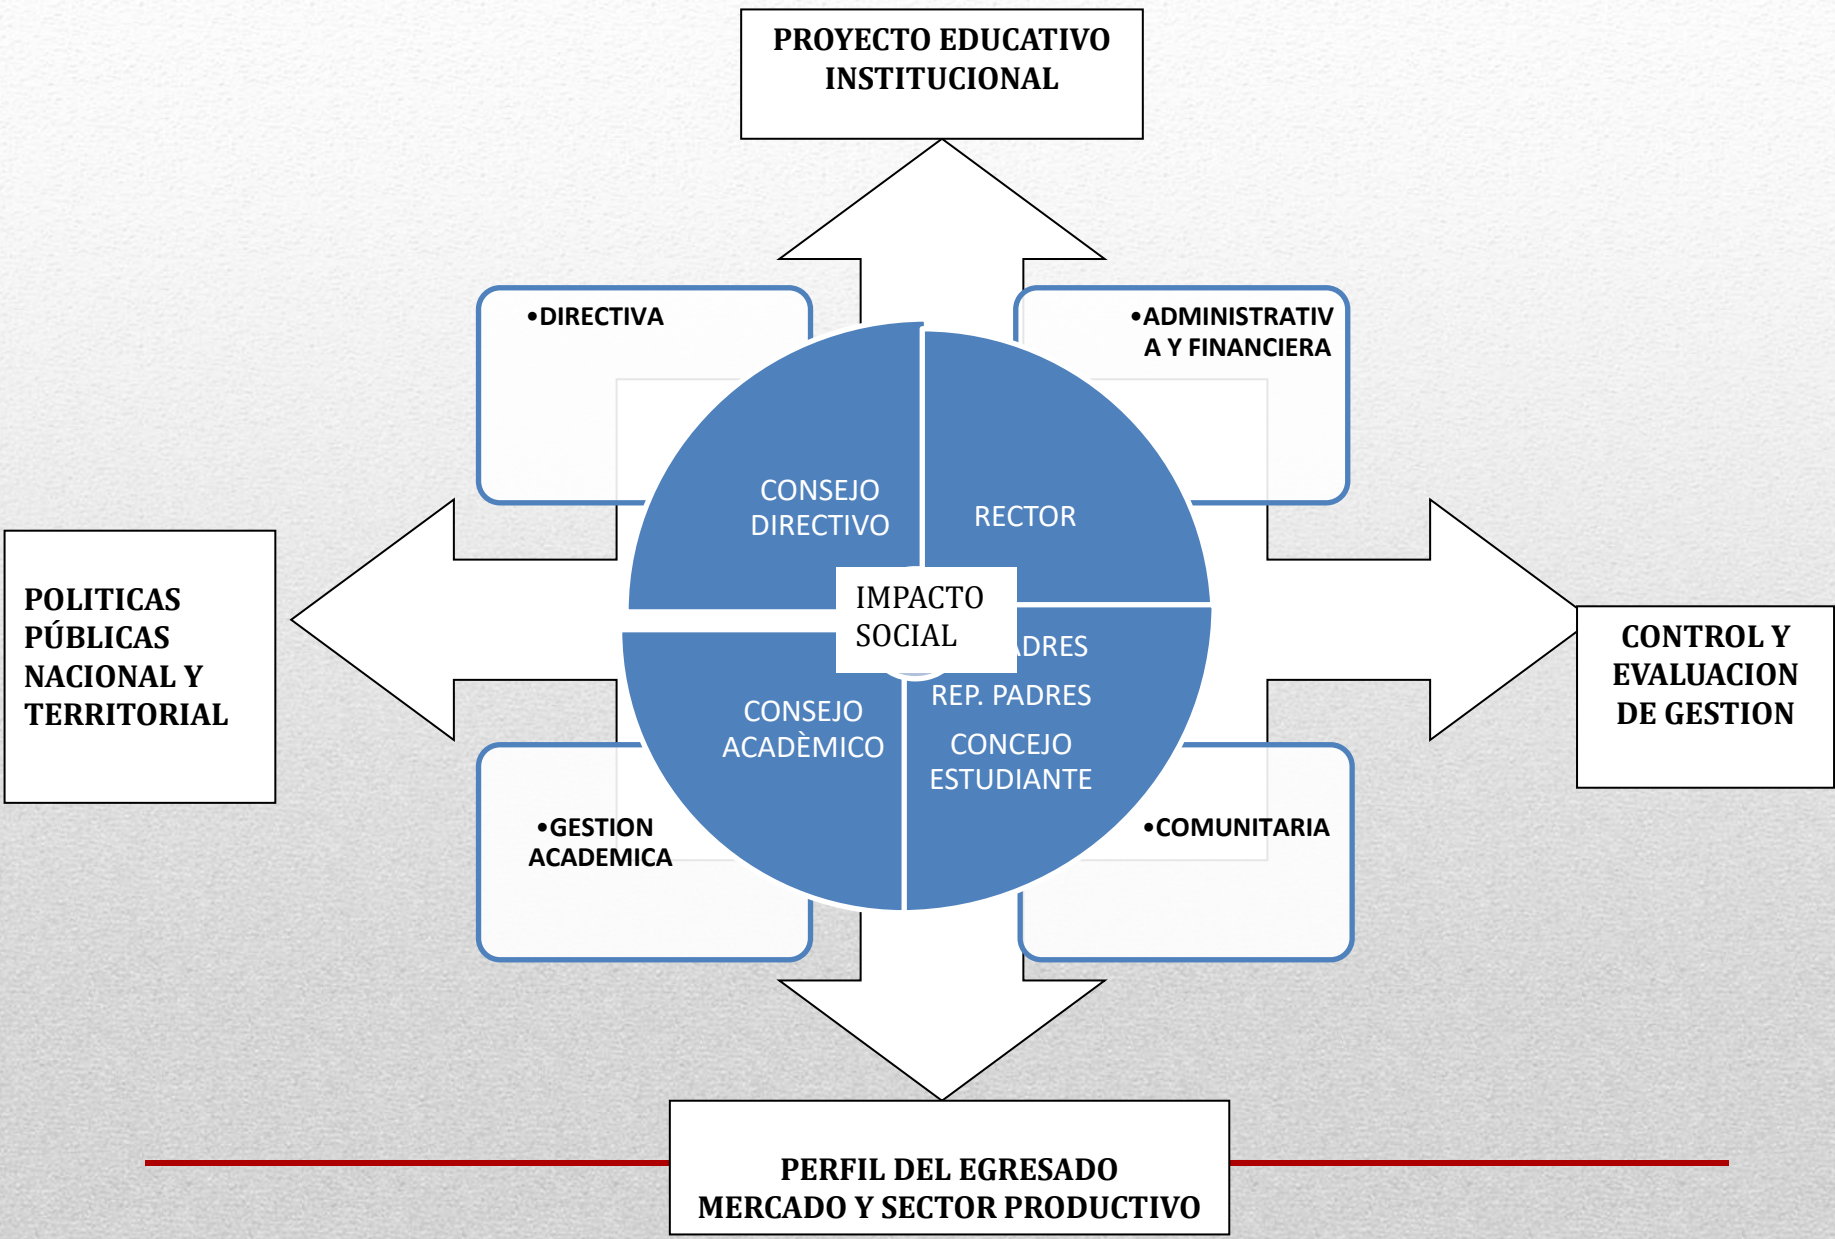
PROYECTO EDUCATIVO INSTITUCIONAL

•DIRECTIVA

•ADMINISTRATIVA Y FINANCIERA

CONSEJO DIRECTIVO

RECTOR

POLITICAS PÚBLICAS NACIONAL Y TERRITORIAL

IMPACTO SOCIAL

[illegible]DRES

REP. PADRES

CONCEJO ESTUDIANTE

CONSEJO ACADÈMICO

CONTROL Y EVALUACION DE GESTION

•GESTION ACADEMICA

•COMUNITARIA

PERFIL DEL EGRESADO
MERCADO Y SECTOR PRODUCTIVO